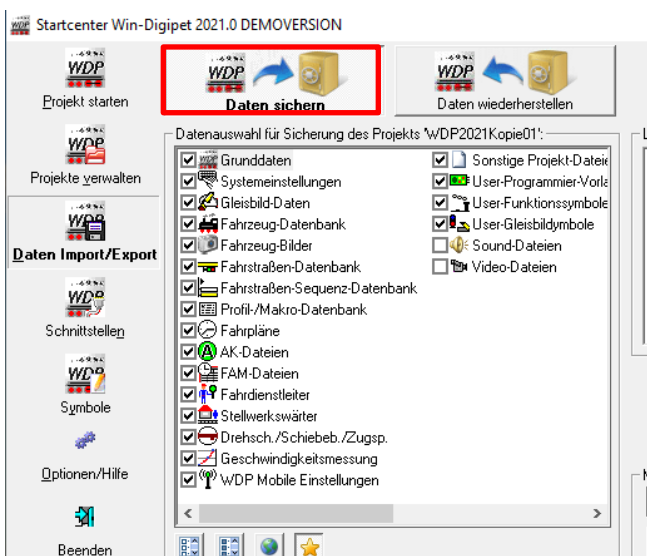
Startcenter Win-Digipet 2021.0 DEMOVERSION

WDP
Projekt starten

WDP
Projekte verwalten

WDP
Daten Import/Export

WDP
Schnittstellen

WDP
Symbole

Optionen/Hilfe

Beenden

WDP
Daten sichern

WDP
Daten wiederherstellen

Datenauswahl für Sicherung des Projekts 'WDP2021Kopie01':

☑ Grunddaten
☑ Systemeinstellungen
☑ Gleisbild-Daten
☑ Fahrzeug-Datenbank
☑ Fahrzeug-Bilder
☑ Fahrstraßen-Datenbank
☑ Fahrstraßen-Sequenz-Datenbank
☑ Profil-/Makro-Datenbank
☑ Fahrpläne
☑ AK-Dateien
☑ FAM-Dateien
☑ Fahrdienstleiter
☑ Stellwerkswärter
☑ Drehsch./Schiebeb./Zugsp.
☑ Geschwindigkeitsmessung
☑ WDP Mobile Einstellungen

☑ Sonstige Projekt-Dateie
☑ User-Programmier-Vorla
☑ User-Funktionssymbole
☑ User-Gleisbildymbole
☐ Sound-Dateien
☐ Video-Dateien